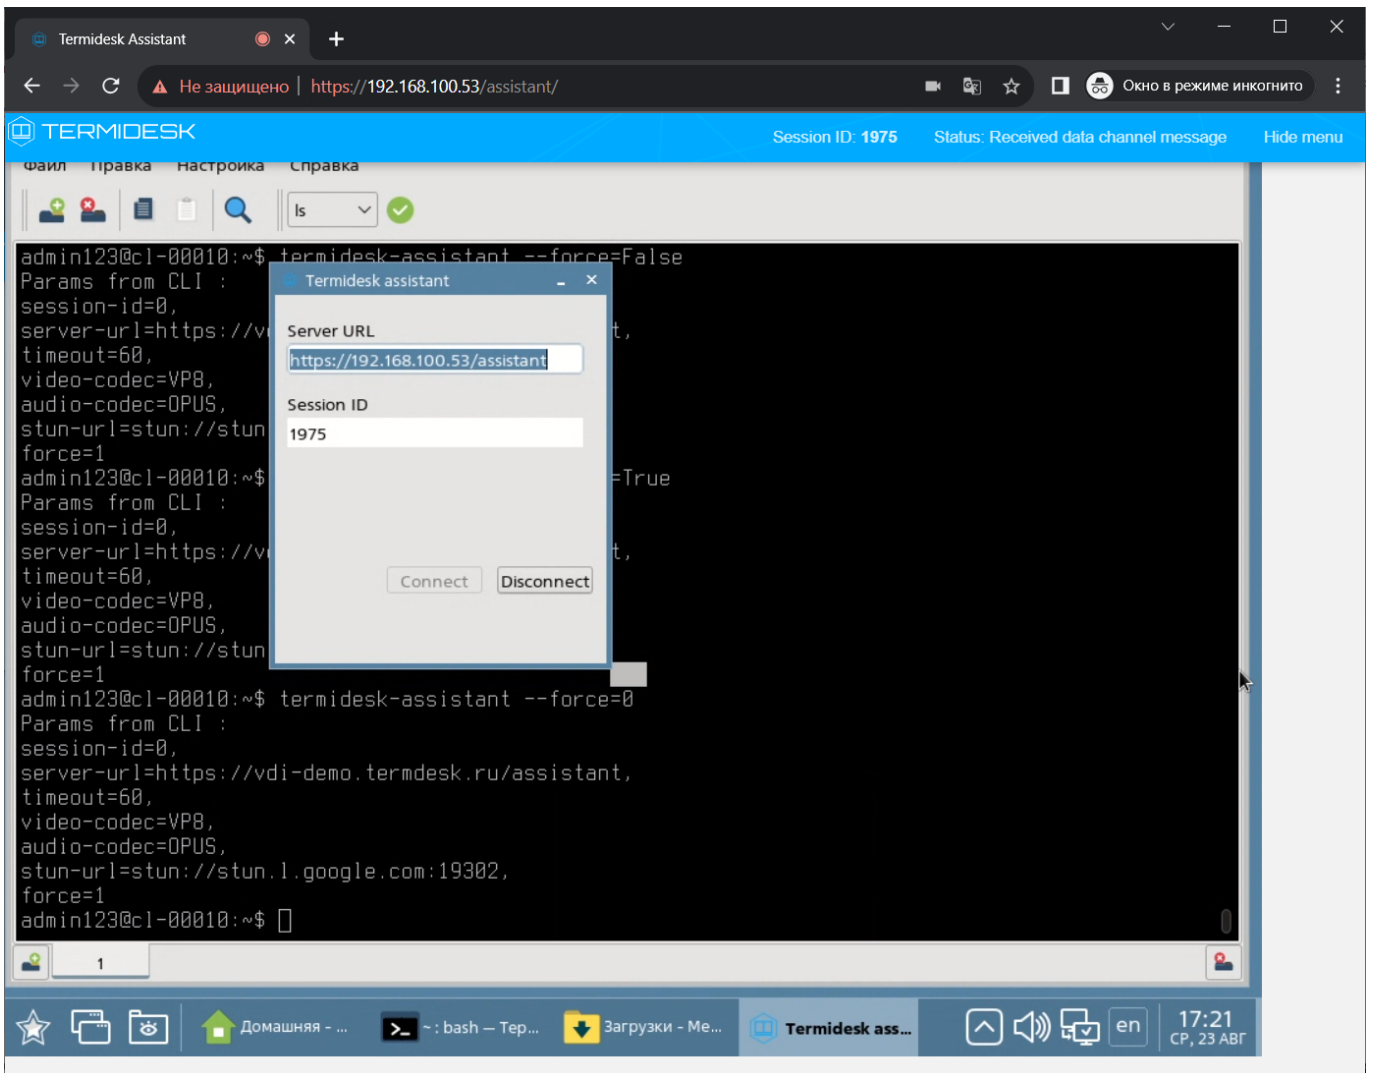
Termidesk Assistant

Не защищено | https://192.168.100.53/assistant/

Окно в режиме инкогнито

TERMIDESK

Session ID: 1975 Status: Received data channel message Hide menu

Файл Правка Настройка Справка

ls

admin123@cl-00010:~$ termidesk-assistant --force=False
Params from CLI :
session-id=0,
server-url=https://v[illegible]t,
timeout=60,
video-codec=VP8,
audio-codec=OPUS,
stun-url=stun://stun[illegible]
force=1
admin123@cl-00010:~$ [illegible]=True
Params from CLI :
session-id=0,
server-url=https://v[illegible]t,
timeout=60,
video-codec=VP8,
audio-codec=OPUS,
stun-url=stun://stun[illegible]
force=1
admin123@cl-00010:~$ termidesk-assistant --force=0
Params from CLI :
session-id=0,
server-url=https://vdi-demo.termdesk.ru/assistant,
timeout=60,
video-codec=VP8,
audio-codec=OPUS,
stun-url=stun://stun.l.google.com:19302,
force=1
admin123@cl-00010:~$

Termidesk assistant

Server URL

https://192.168.100.53/assistant

Session ID

1975

Connect Disconnect

1

Домашняя - ... >_ ~ : bash — Тер... Загрузки - Ме... Termidesk ass...

en

17:21
СР, 23 АВГ